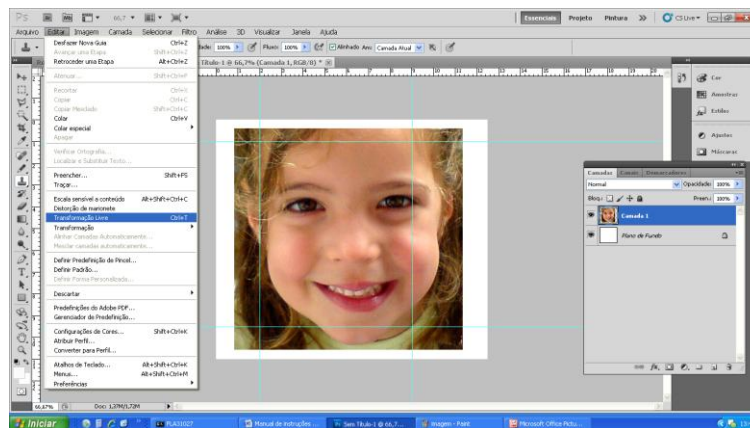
PS 66,7 Essenciais Projeto Pintura » CSLive

Arquivo Editar Imagem Camada Selecionar Filtro Análise 3D Visualizar Janela Ajuda

Desfazer Nova Guia Ctrl+Z
Avançar uma Etapa Shift+Ctrl+Z
Retroceder uma Etapa Alt+Ctrl+Z

Atenuar... Shift+Ctrl+F

Recortar Ctrl+X
Copiar Ctrl+C
Copiar Mesclado Shift+Ctrl+C
Colar Ctrl+V
Colar especial
Apagar

Verificar Ortografia...
Localizar e Substituir Texto...

Preencher... Shift+F5
Traçar...

Escala sensível a conteúdo Alt+Shift+Ctrl+C
Distorção de marionete
Transformação Livre Ctrl+T
Transformação
Alinhar Camadas Automaticamente...
Mesclar camadas automaticamente...

Definir Predefinição de Pincel...
Definir Padrão...
Definir Forma Personalizada...

Descartar

Predefinições do Adobe PDF...
Gerenciador de Predefinição...

Configurações de Cores... Shift+Ctrl+K
Atribuir Perfil...
Converter para Perfil...

Atalhos de Teclado... Alt+Shift+Ctrl+K
Menus... Alt+Shift+Ctrl+M
Preferências

dade: 100% Fluxo: 100% Alinhado Am: Camada Atual

Título-1 @ 66,7% (Camada 1, RGB/8) *

Cor
Amostras
Estilos
Ajustes
Máscaras

Camadas Canais Demarcadores
Normal Opacidade: 100%
Bloq.: Preen.: 100%
Camada 1
Plano de Fundo

66,67% Doc: 1,37M/1,72M

Iniciar PLA31027 Manual de instruções ... Sem Título-1 @ 66,7... imagem - Paint Microsoft Office Pictu... 13: